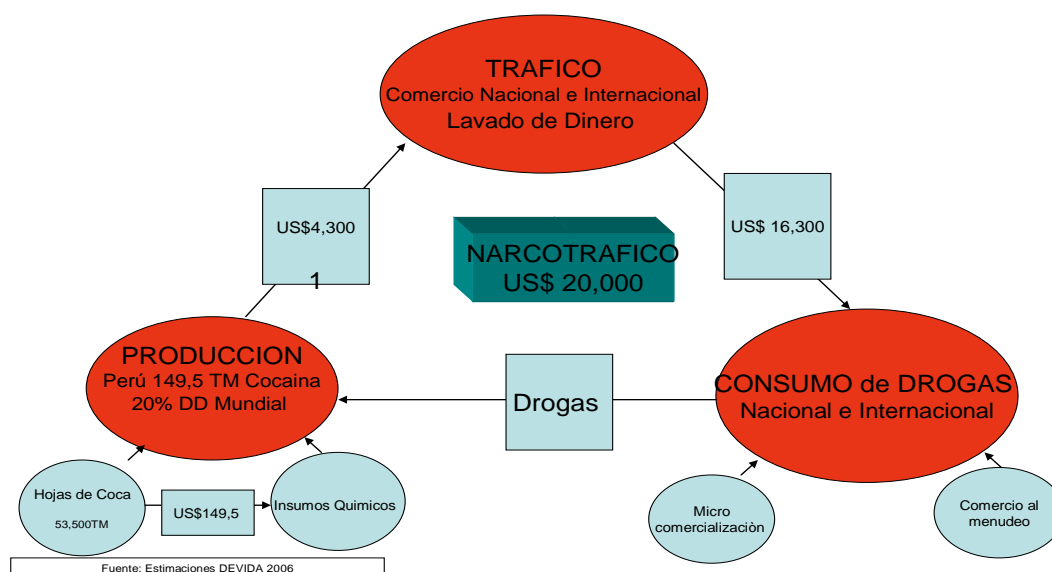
TRAFICO
Comercio Nacional e Internacional
Lavado de Dinero

US$4,300
1

NARCOTRAFICO
US$ 20,000

US$ 16,300

PRODUCCION
Perú 149,5 TM Cocaina
20% DD Mundial

Drogas

CONSUMO de DROGAS
Nacional e Internacional

Hojas de Coca
53,500TM

US$149,5

Insumos Quimicos

Micro
comercializaciòn

Comercio al
menudeo

Fuente: Estimaciones DEVIDA 2006